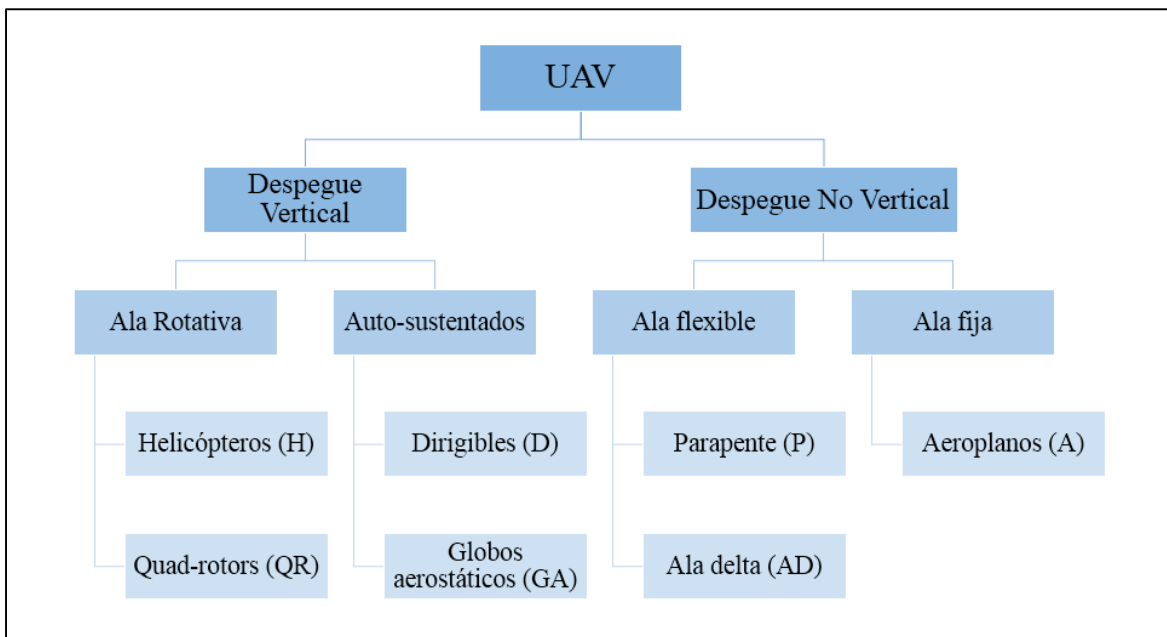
UAV

Despegue Vertical

Despegue No Vertical

Ala Rotativa

Auto-sustentados

Ala flexible

Ala fija

Helicópteros (H)

Quad-rotors (QR)

Dirigibles (D)

Globos aerostáticos (GA)

Parapente (P)

Ala delta (AD)

Aeroplanos (A)